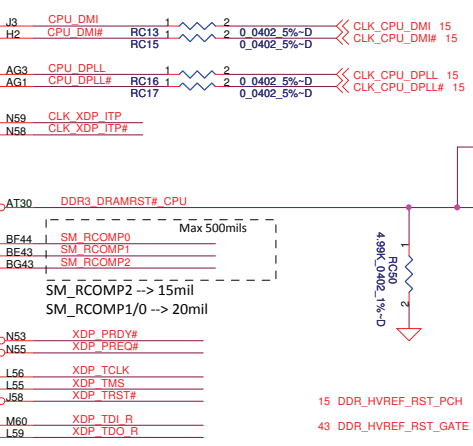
J3 CPU_DMI 1 2 CLK_CPU_DMI 15
H2 CPU_DMI# RC13 1 2 0_0402_5%~D CLK_CPU_DMI# 15
RC15 0_0402_5%~D

AG3 CPU_DPLL 1 2 CLK_CPU_DPLL 15
AG1 CPU_DPLL# RC16 1 2 0_0402_5%~D CLK_CPU_DPLL# 15
RC17 0_0402_5%~D

N59 CLK_XDP_ITP
N58 CLK_XDP_ITP#

AT30 DDR3_DRAMRST#_CPU

Max 500mils
BF44 SM_RCOMP0
BE43 SM_RCOMP1
BG43 SM_RCOMP2

RC50
4.99K_0402_1%~D
1
2

SM_RCOMP2 --> 15mil
SM_RCOMP1/0 --> 20mil

N53 XDP_PRDY#
N55 XDP_PREQ#

L56 XDP_TCLK
L55 XDP_TMS
J58 XDP_TRST#

15 DDR_HVREF_RST_PCH

M60 XDP_TDI_R
L59 XDP_TDO_R

43 DDR_HVREF_RST_GATE